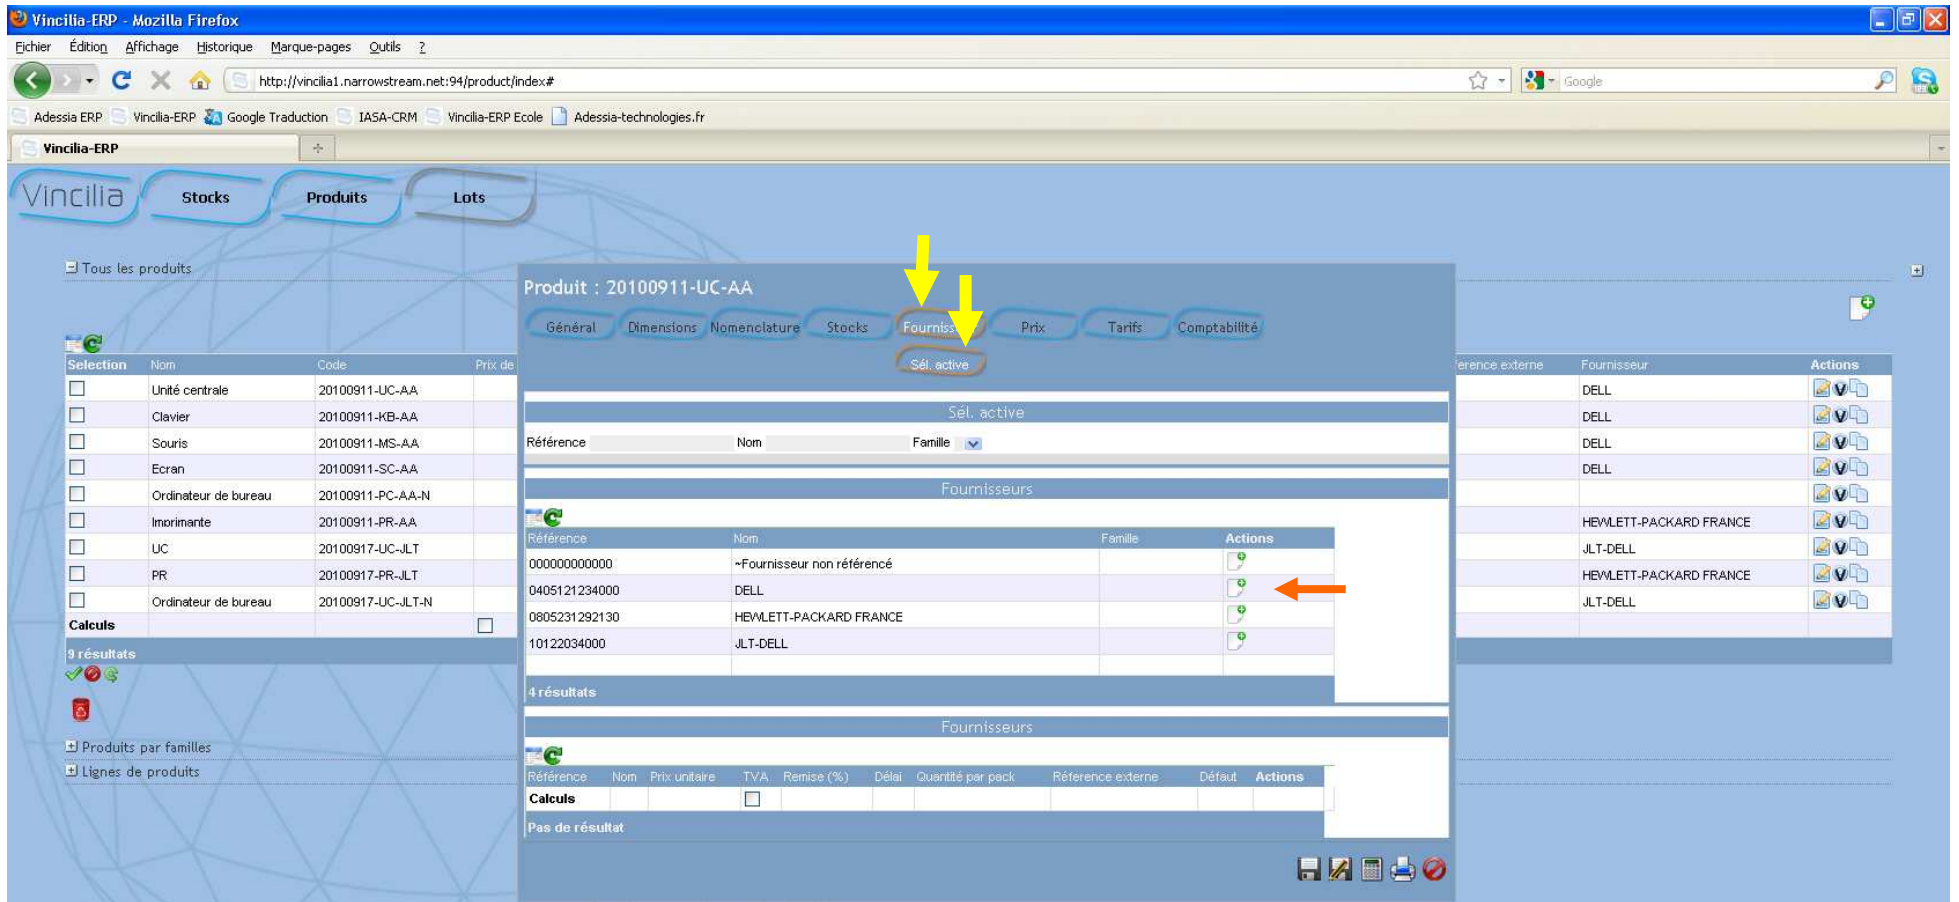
Vincilia-ERP - Mozilla Firefox

Fichier Édition Affichage Historique Marque-pages Outils ?

http://vincilia1.narrowstream.net:94/product/index#

Google

Adessia ERP Vincilia-ERP Google Traduction IASA-CRM Vincilia-ERP Ecole Adessia-technologies.fr

Vincilia-ERP

Vincilia Stocks Produits Lots

Tous les produits

| Selection | Nom | Code | Prix de |
|---|---|---|---|
| | Unité centrale | 20100911-UC-AA | |
| | Clavier | 20100911-KB-AA | |
| | Souris | 20100911-MS-AA | |
| | Ecran | 20100911-SC-AA | |
| | Ordinateur de bureau | 20100911-PC-AA-N | |
| | Imprimante | 20100911-PR-AA | |
| | UC | 20100917-UC-JLT | |
| | PR | 20100917-PR-JLT | |
| | Ordinateur de bureau | 20100917-UC-JLT-N | |
| Calculs | | | |

9 résultats

Produits par familles
Lignes de produits

| ...érence externe | Fournisseur | Actions |
|---|---|---|
| | DELL | |
| | DELL | |
| | DELL | |
| | DELL | |
| | | |
| | HEWLETT-PACKARD FRANCE | |
| | JLT-DELL | |
| | HEWLETT-PACKARD FRANCE | |
| | JLT-DELL | |

Produit : 20100911-UC-AA

Général Dimensions Nomenclature Stocks Fourniss... Prix Tarifs Comptabilité

Sél. active

Sél. active

Référence Nom Famille

Fournisseurs

| Référence | Nom | Famille | Actions |
|---|---|---|---|
| 000000000000 | ~Fournisseur non référencé | | |
| 0405121234000 | DELL | | |
| 0805231292130 | HEWLETT-PACKARD FRANCE | | |
| 10122034000 | JLT-DELL | | |

4 résultats

Fournisseurs

| Référence | Nom | Prix unitaire | TVA | Remise (%) | Délai | Quantité par pack | Référence externe | Défaut | Actions |
|---|---|---|---|---|---|---|---|---|---|
| Calculs | | | | | | | | | |

Pas de résultat